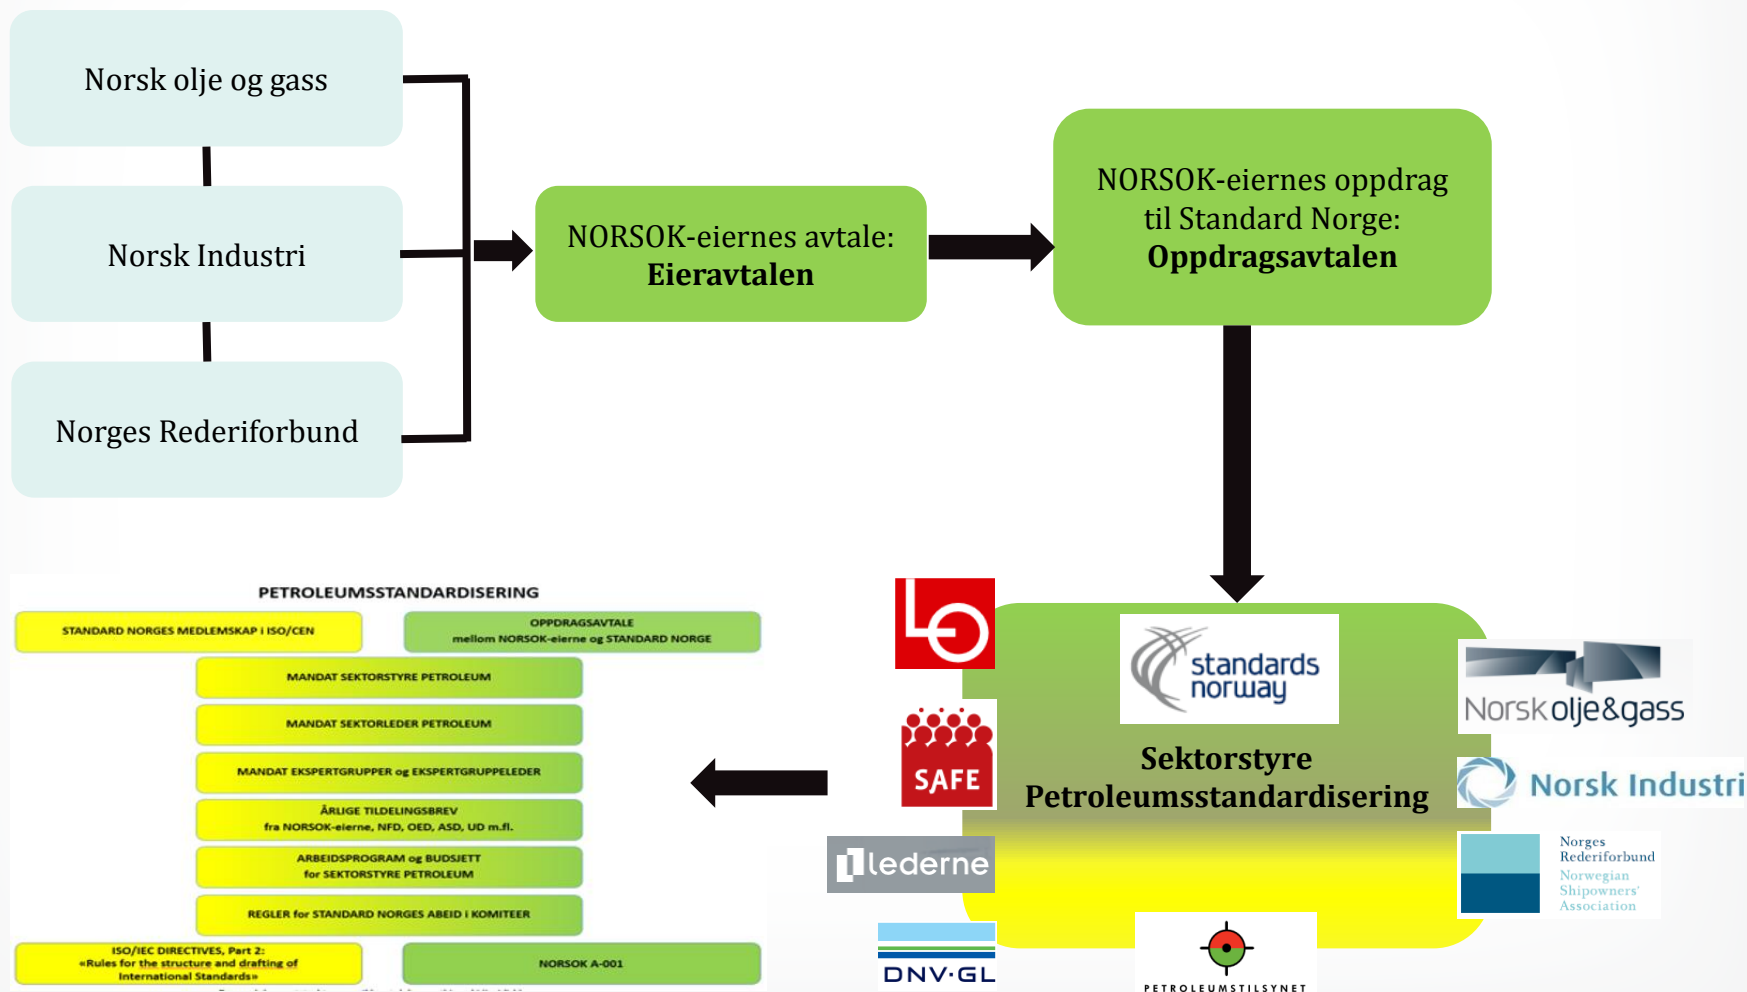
Norsk olje og gass

Norsk Industri

Norges Rederiforbund

NORSOK-eiernes avtale: **Eieravtalen**

NORSOK-eiernes oppdrag til Standard Norge: **Oppdragsavtalen**

PETROLEUMSSTANDARDISERING

STANDARD NORGES MEDLEMSKAP I ISO/CEN

OPPDRAGSAVTALE mellom NORSOK-eierne og STANDARD NORGE

MANDAT SEKTORSTYRE PETROLEUM

MANDAT SEKTORLEDER PETROLEUM

MANDAT EKSPERTGRUPPER og EKSPERTGRUPPELEDER

ÅRLIGE TILDELINGSBREV fra NORSOK-eierne, NFD, OED, ASD, UD m.fl.

ARBEIDSPROGRAM og BUDSJETT for SEKTORSTYRE PETROLEUM

REGLER for STANDARD NORGES ARBEID I KOMITEER

ISO/IEC DIRECTIVES, Part 2: «Rules for the structure and drafting of International Standards»

NORSOK A-001

LO

SAFE

lederne

DNV·GL

standards norway

Sektorstyre Petroleumsstandardisering

PETROLEUMSTILSYNET

Norsk olje&gass

Norsk Industri

Norges Rederiforbund Norwegian Shipowners' Association